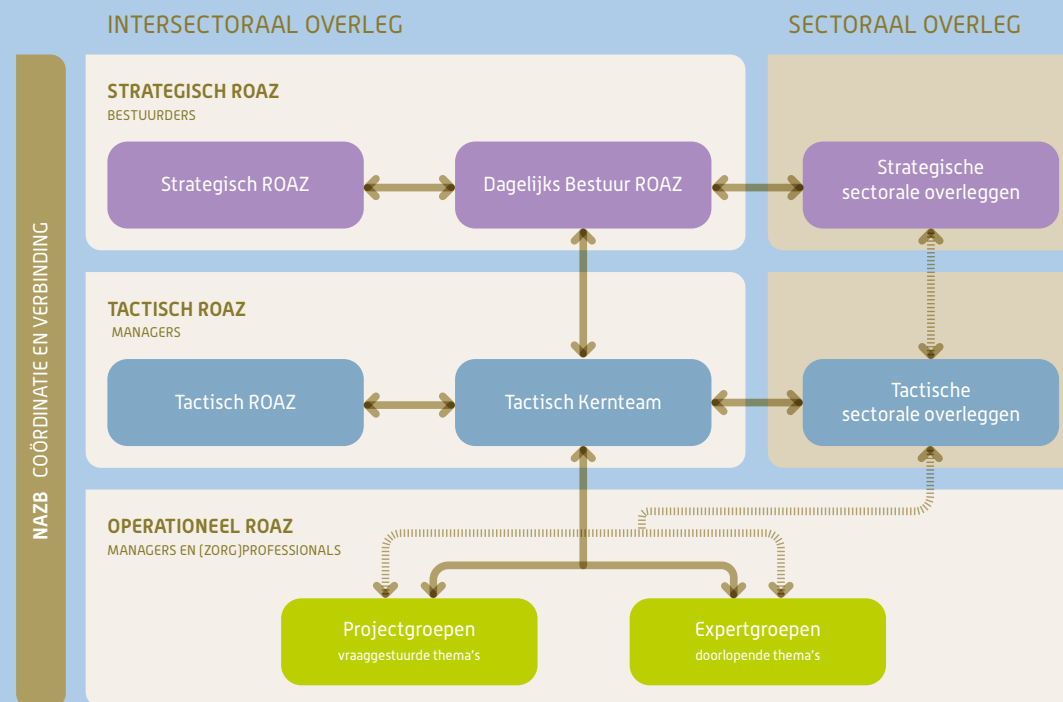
INTERSECTORAAL OVERLEG

SECTORAAL OVERLEG

NAZB COÖRDINATIE EN VERBINDING

STRATEGISCH ROAZ
BESTUURDERS

Strategisch ROAZ

Dagelijks Bestuur ROAZ

Strategische sectorale overleggen

TACTISCH ROAZ
MANAGERS

Tactisch ROAZ

Tactisch Kernteam

Tactische sectorale overleggen

OPERATIONEEL ROAZ
MANAGERS EN (ZORG)PROFESSIONALS

Projectgroepen
vraaggestuurde thema's

Expertgroepen
doorlopende thema's